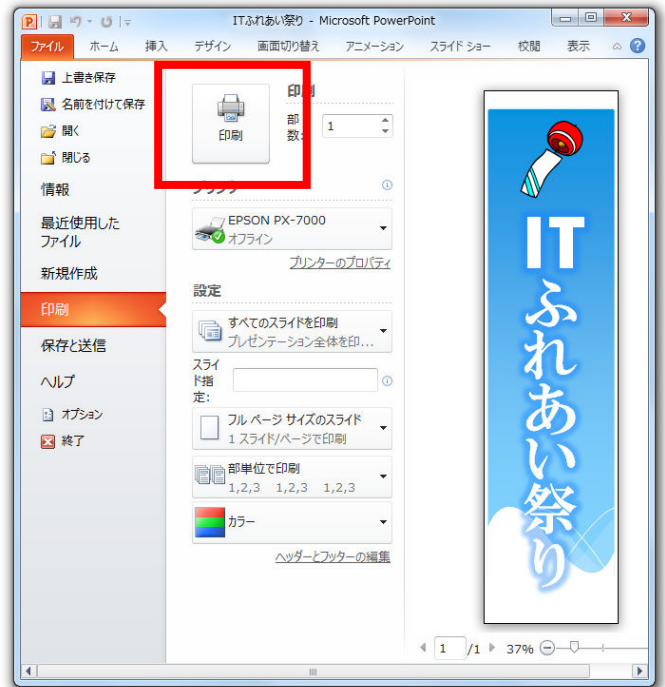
ITふれあい祭り - Microsoft PowerPoint

ファイル ホーム 挿入 デザイン 画面切り替え アニメーション スライド ショー 校閲 表示

上書き保存
名前を付けて保存
開く
閉じる
情報
最近使用したファイル
新規作成
印刷
保存と送信
ヘルプ
オプション
終了

印刷
印刷
部数: 1

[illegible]
EPSON PX-7000
オフライン
プリンターのプロパティ

設定
すべてのスライドを印刷
プレゼンテーション全体を印...
スライド指定:
フル ページ サイズのスライド
1 スライド/ページで印刷
部単位で印刷
1,2,3 1,2,3 1,2,3
カラー
ヘッダーとフッターの編集

ITふれあい祭り

1 /1 37%